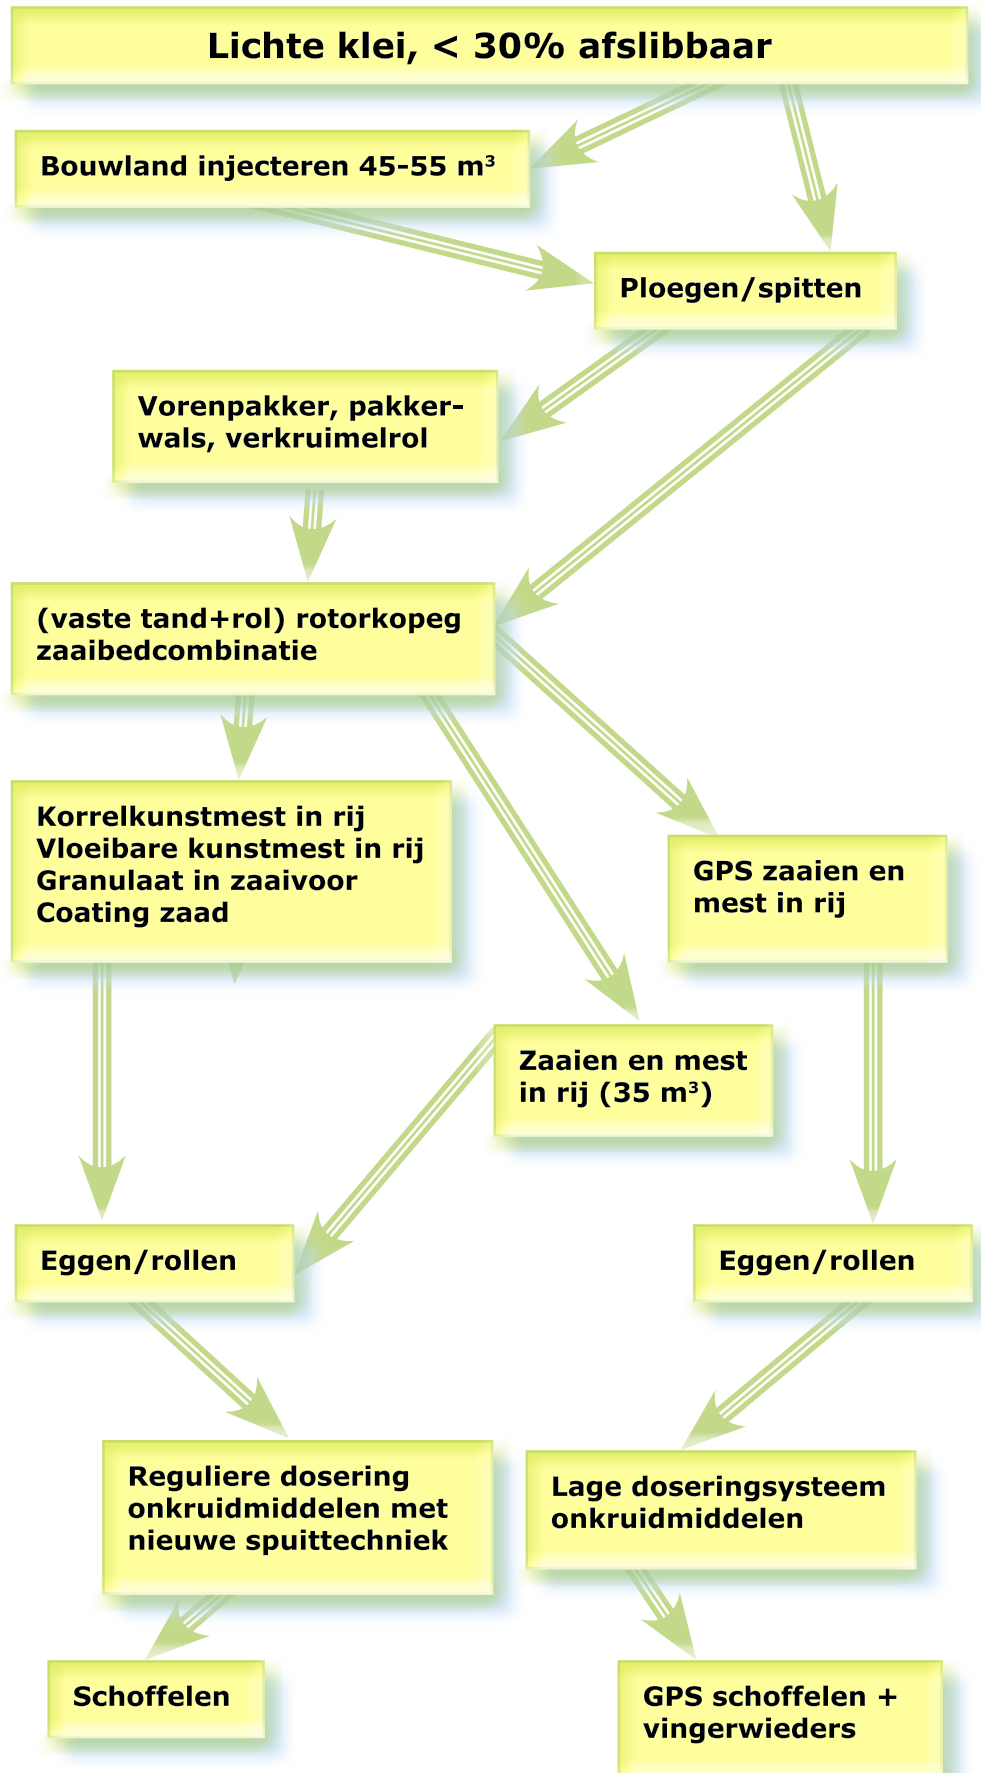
Lichte klei, < 30% afslibbaar

Bouwland injecteren 45-55 m³

Ploegen/spitten

Vorenpakker, pakkerwals, verkruimelrol

(vaste tand+rol) rotorkopeg zaaibedcombinatie

Korrelkunstmest in rij
Vloeibare kunstmest in rij
Granulaat in zaaivoor
Coating zaad

GPS zaaien en mest in rij

Zaaien en mest in rij (35 m³)

Eggen/rollen

Eggen/rollen

Reguliere dosering onkruidmiddelen met nieuwe spuittechniek

Lage doseringsysteem onkruidmiddelen

Schoffelen

GPS schoffelen + vingerwieders